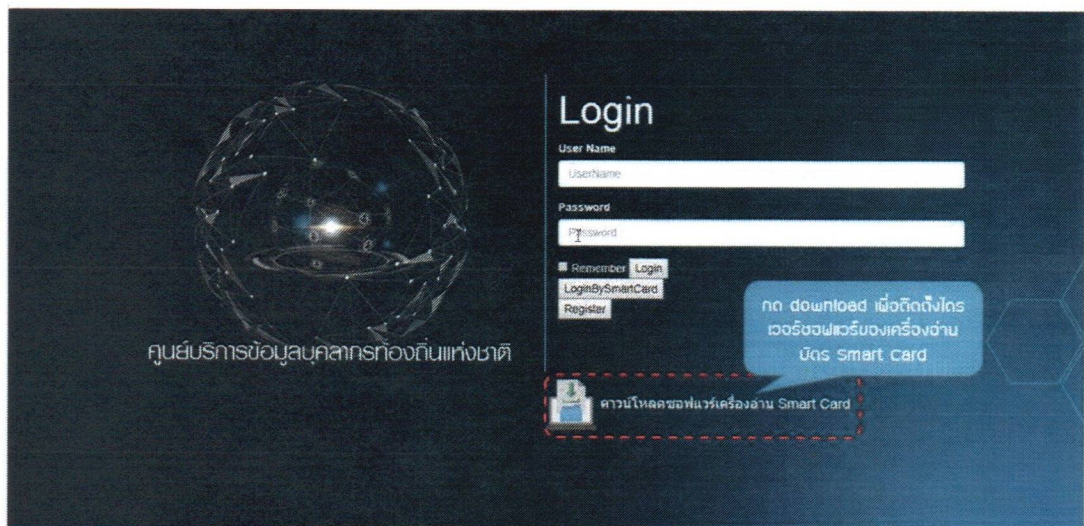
ศูนย์บริการข้อมูลบุคลากรท้องถิ่นแห่งชาติ

Login

User Name

UserName

Password

Password

Remember Login

LoginBySmartCard

Register

กด download เพื่อติดตั้งไดรเวอร์ซอฟแวร์ของเครื่องอ่านบัตร Smart Card

ดาวน์โหลดซอฟแวร์เครื่องอ่าน Smart Card